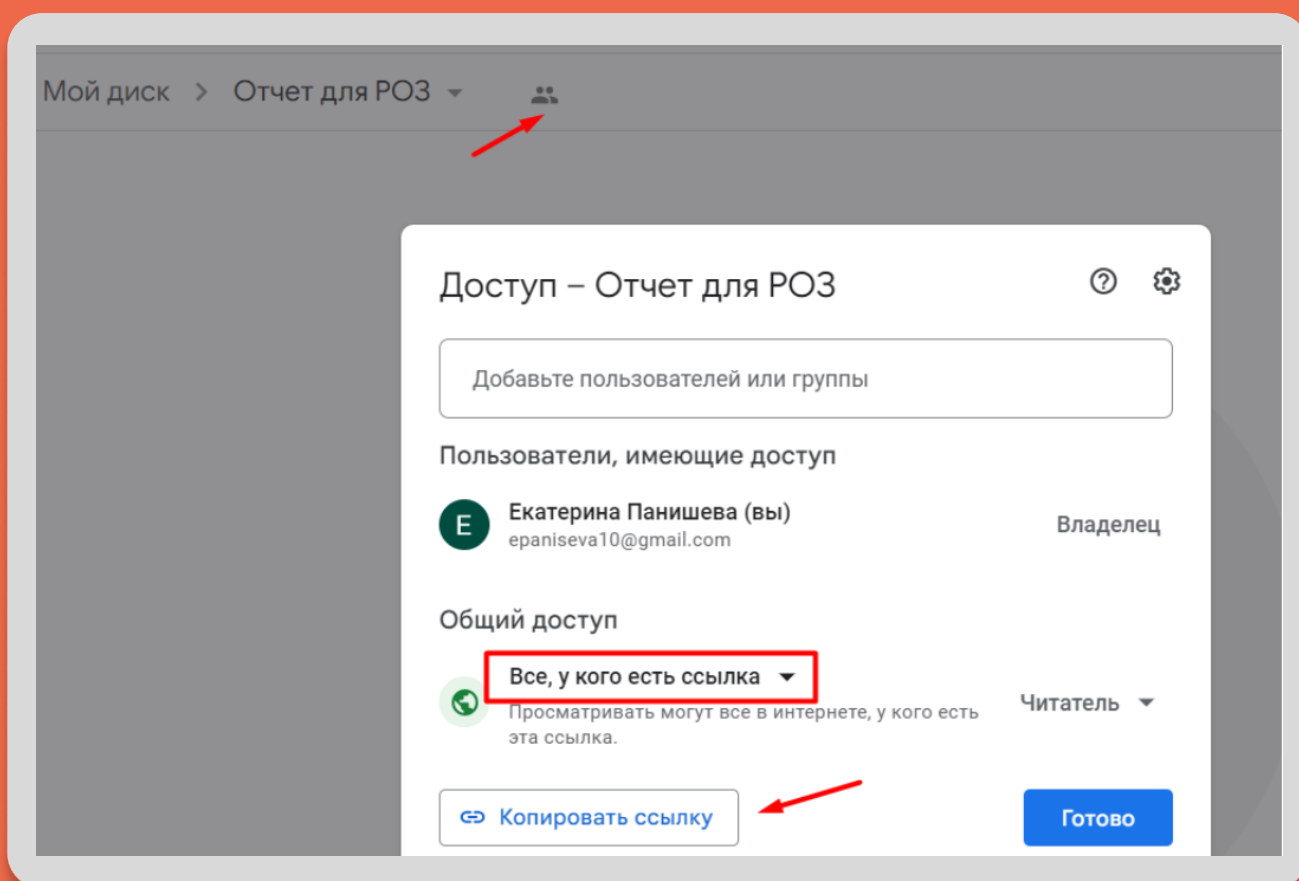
Мой диск > Отчет для РОЗ

Доступ – Отчет для РОЗ

Добавьте пользователей или группы

Пользователи, имеющие доступ

E Екатерина Панишева (вы)
epaniseva10@gmail.com

Владелец

Общий доступ

Все, у кого есть ссылка
Просматривать могут все в интернете, у кого есть эта ссылка.

Читатель

Копировать ссылку

Готово